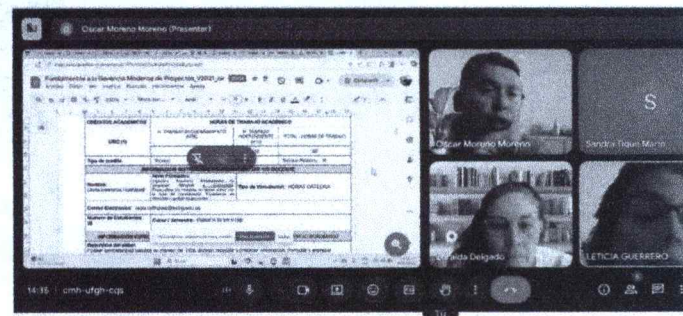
Oscar Moreno Moreno (Presenter)

Fundamentación Vigencia Mínima de Proyectos V2023_cr

CREDITOS ACADEMICOS

HORAS DE TRABAJO ACADEMICO

TOTAL HORAS DE TRABAJO

Tipo de cambio

Tipo de Vinculación: HORAS CATEDRA

Correo Electrónico:

Número de Estudiantes:

Oscar Moreno Moreno

S

Sandra Oquel Marín

Oralda Delgado

LETICIA GUERRERO

14:35 | cmh-ufgh-cqs